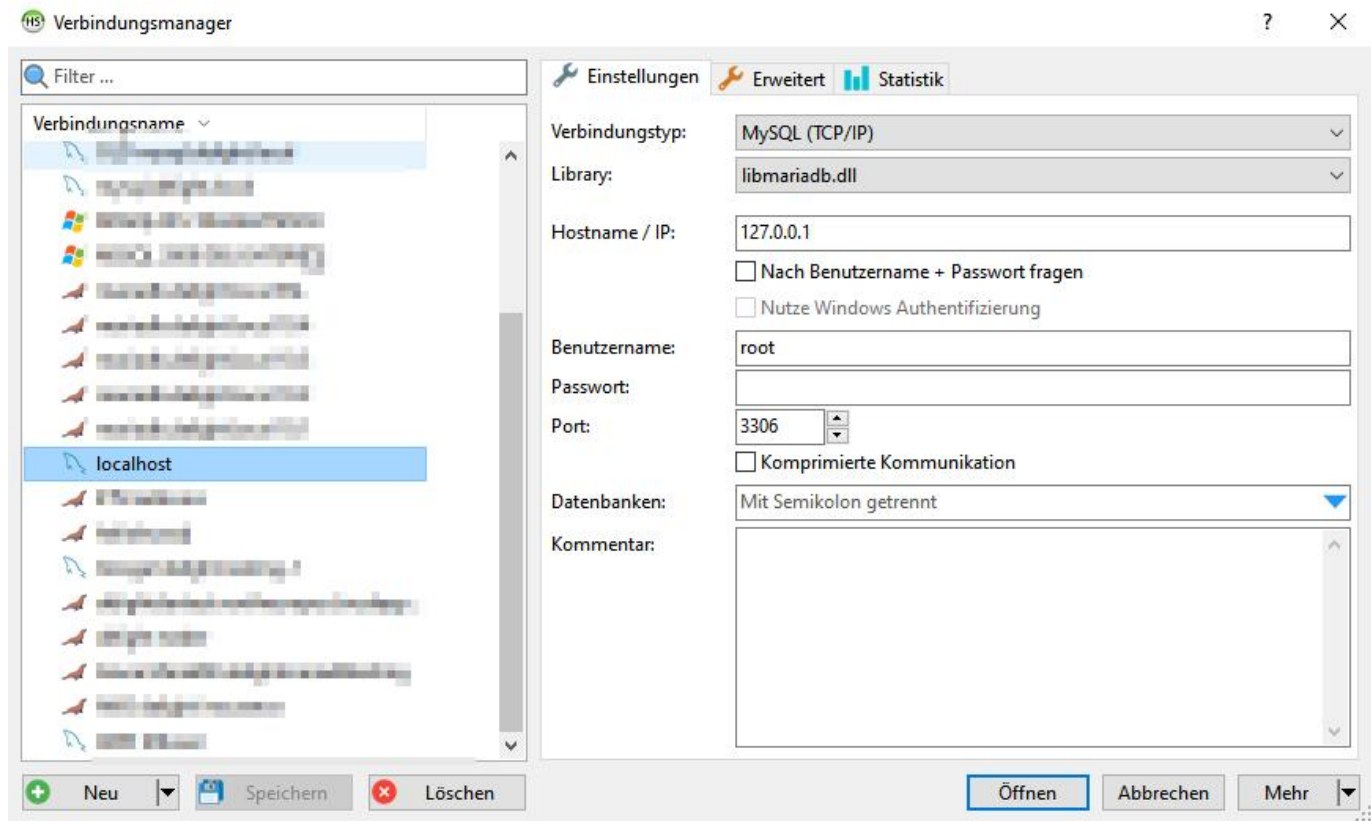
Verbindungsmanager

?

Filter ...

Verbindungsname

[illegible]
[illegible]
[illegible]
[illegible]
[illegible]
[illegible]
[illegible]
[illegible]
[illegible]
localhost
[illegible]
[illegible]
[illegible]
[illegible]
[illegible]
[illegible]
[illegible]
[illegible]

Einstellungen | Erweitert | Statistik

Verbindungstyp: MySQL (TCP/IP)

Library: libmariadb.dll

Hostname / IP: 127.0.0.1

Nach Benutzername + Passwort fragen

Nutze Windows Authentifizierung

Benutzername: root

Passwort:

Port: 3306

Komprimierte Kommunikation

Datenbanken: Mit Semikolon getrennt

Kommentar:

Neu | Speichern | Löschen

Öffnen | Abbrechen | Mehr